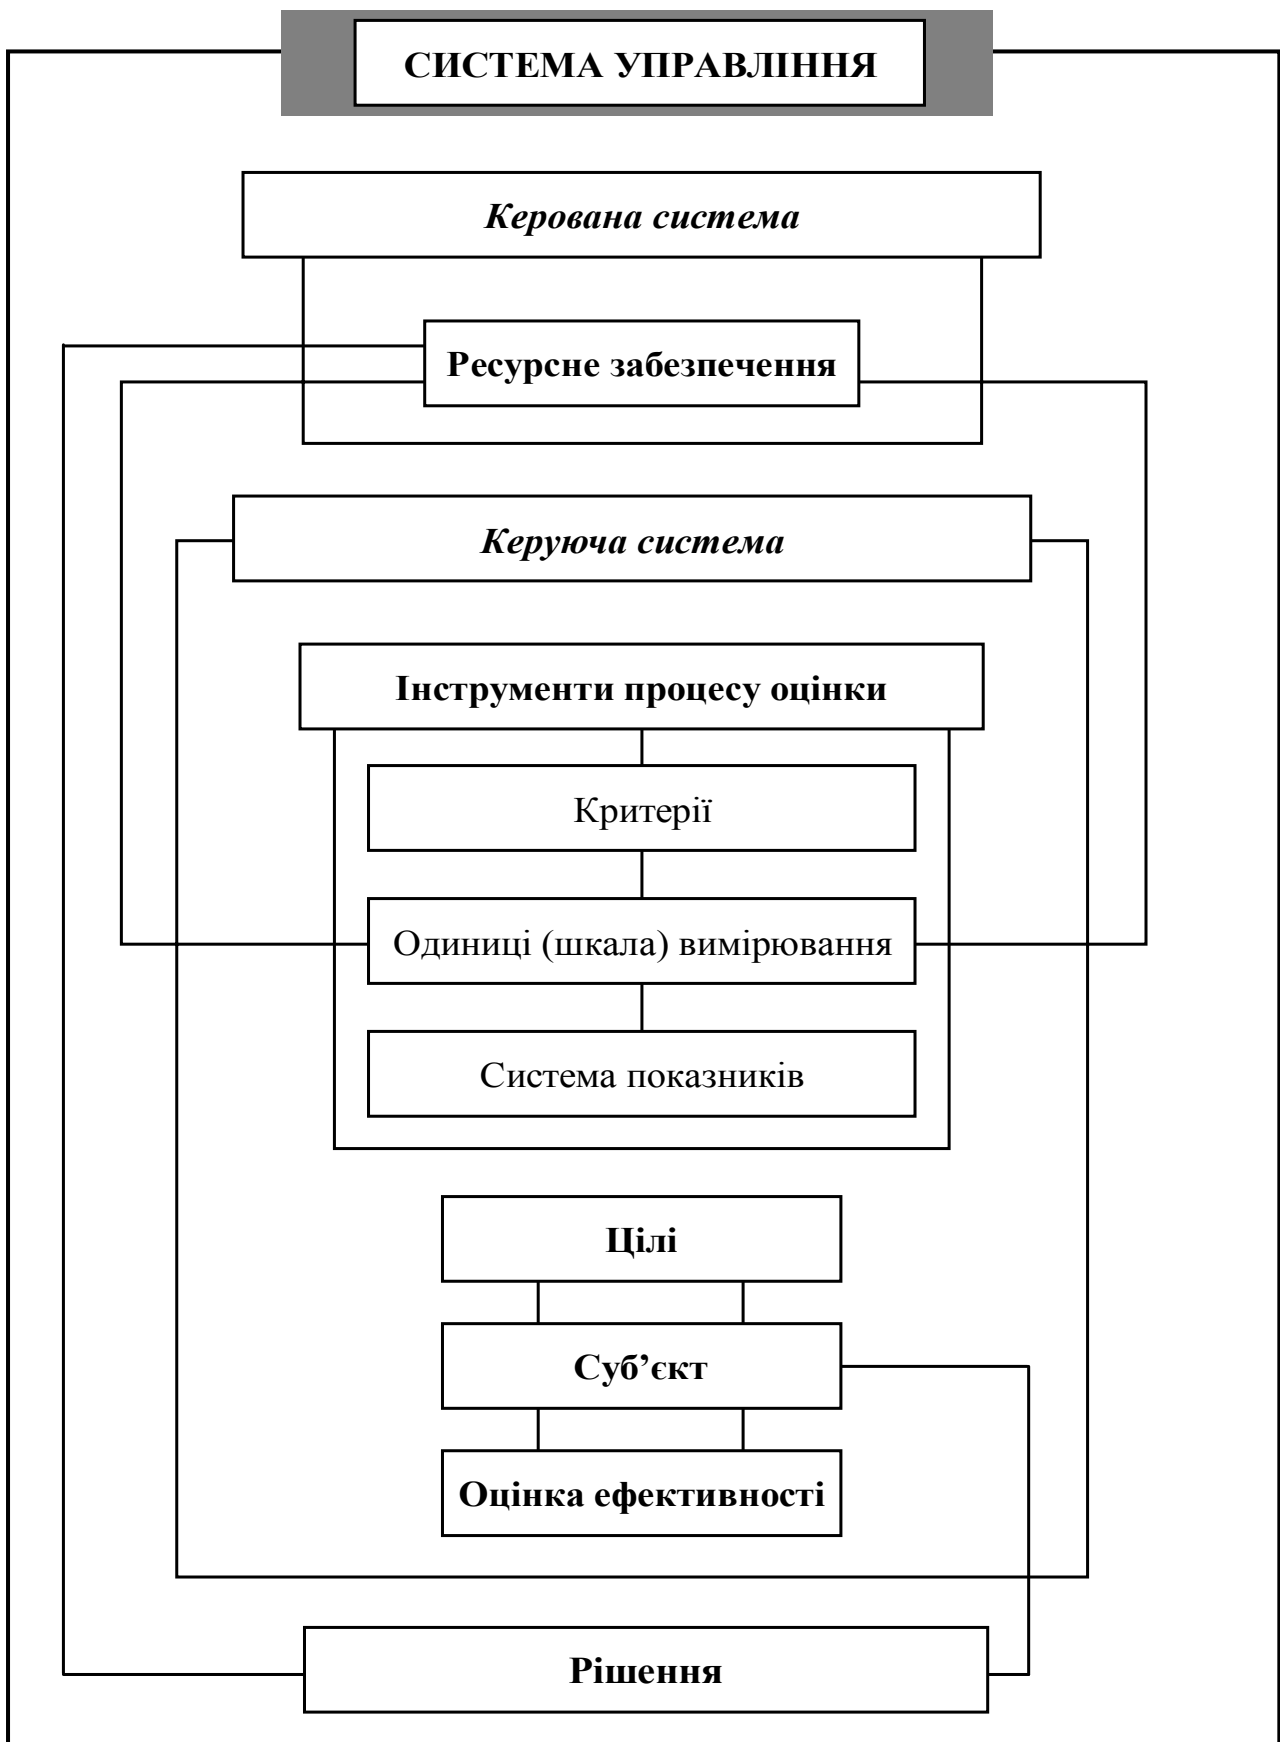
СИСТЕМА УПРАВЛІННЯ

Керована система

Ресурсне забезпечення

Керуюча система

Інструменти процесу оцінки

Критерії

Одиниці (шкала) вимірювання

Система показників

Цілі

Суб’єкт

Оцінка ефективності

Рішення